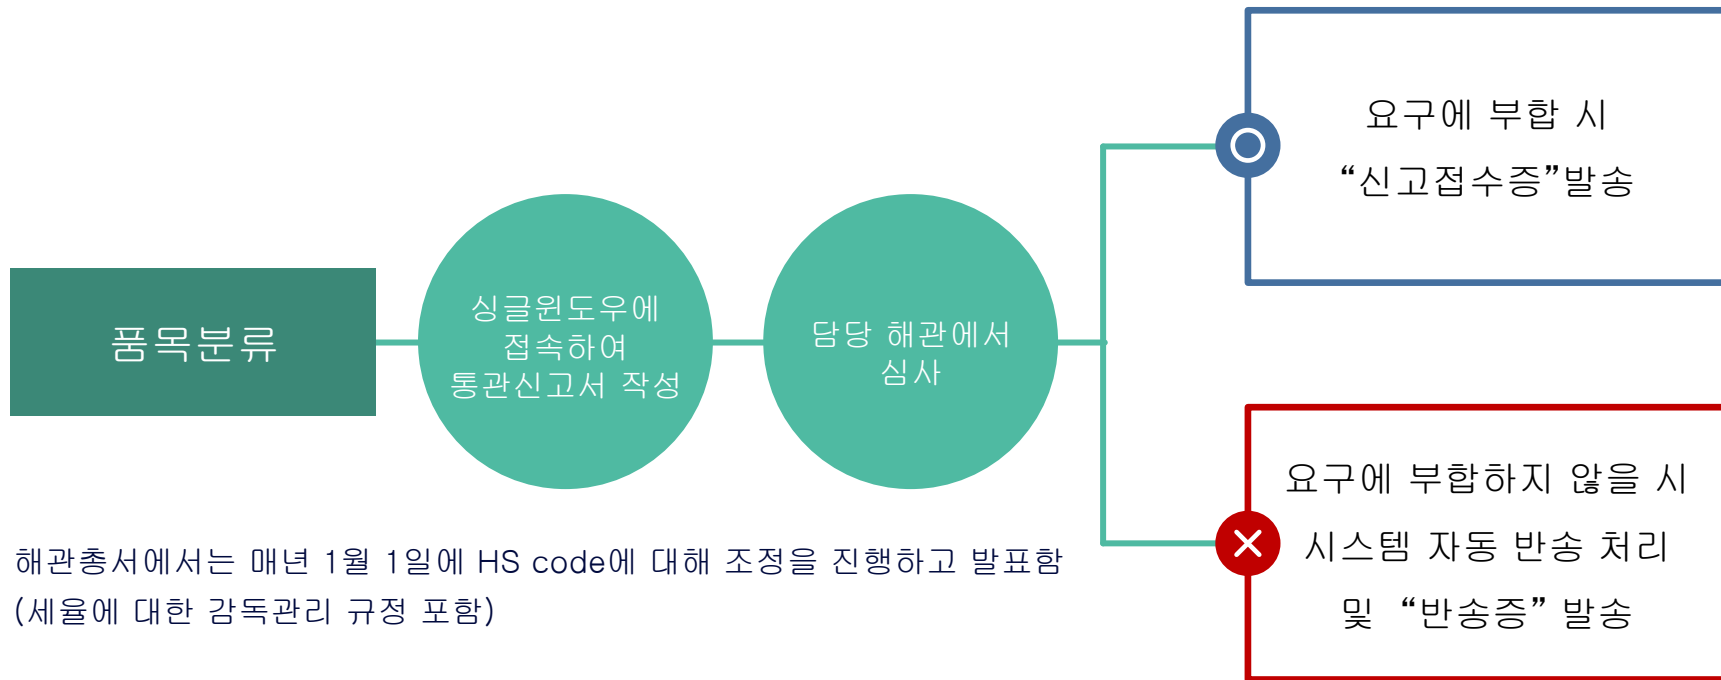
품목분류

싱글윈도우에
접속하여
통관신고서 작성

담당 해관에서
심사

요구에 부합 시
“신고접수증”발송

요구에 부합하지 않을 시
시스템 자동 반송 처리
및 “반송증” 발송

해관총서에서는 매년 1월 1일에 HS code에 대해 조정을 진행하고 발표함
(세율에 대한 감독관리 규정 포함)